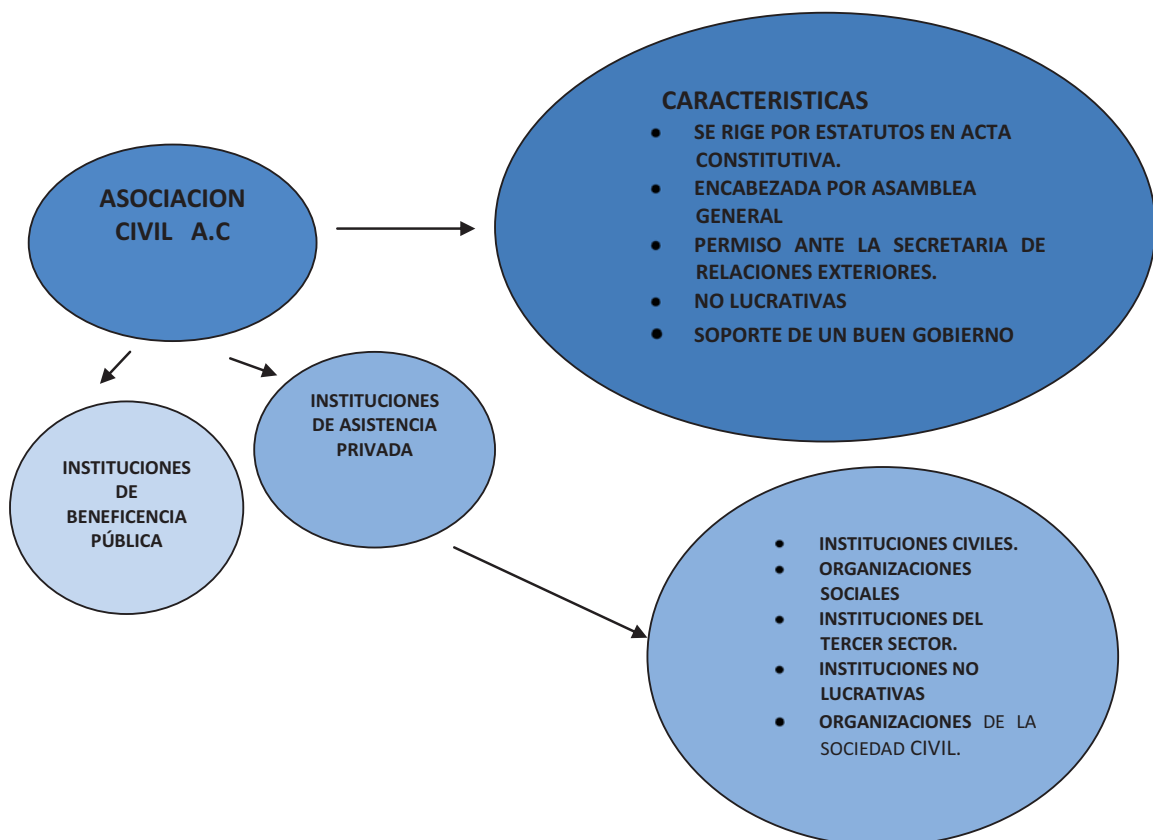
ASOCIACION CIVIL A.C

CARACTERISTICAS
- SE RIGE POR ESTATUTOS EN ACTA CONSTITUTIVA.
- ENCABEZADA POR ASAMBLEA GENERAL
- PERMISO ANTE LA SECRETARIA DE RELACIONES EXTERIORES.
- NO LUCRATIVAS
- SOPORTE DE UN BUEN GOBIERNO

INSTITUCIONES DE BENEFICENCIA PÚBLICA

INSTITUCIONES DE ASISTENCIA PRIVADA

- INSTITUCIONES CIVILES.
- ORGANIZACIONES SOCIALES
- INSTITUCIONES DEL TERCER SECTOR.
- INSTITUCIONES NO LUCRATIVAS
- ORGANIZACIONES DE LA SOCIEDAD CIVIL.